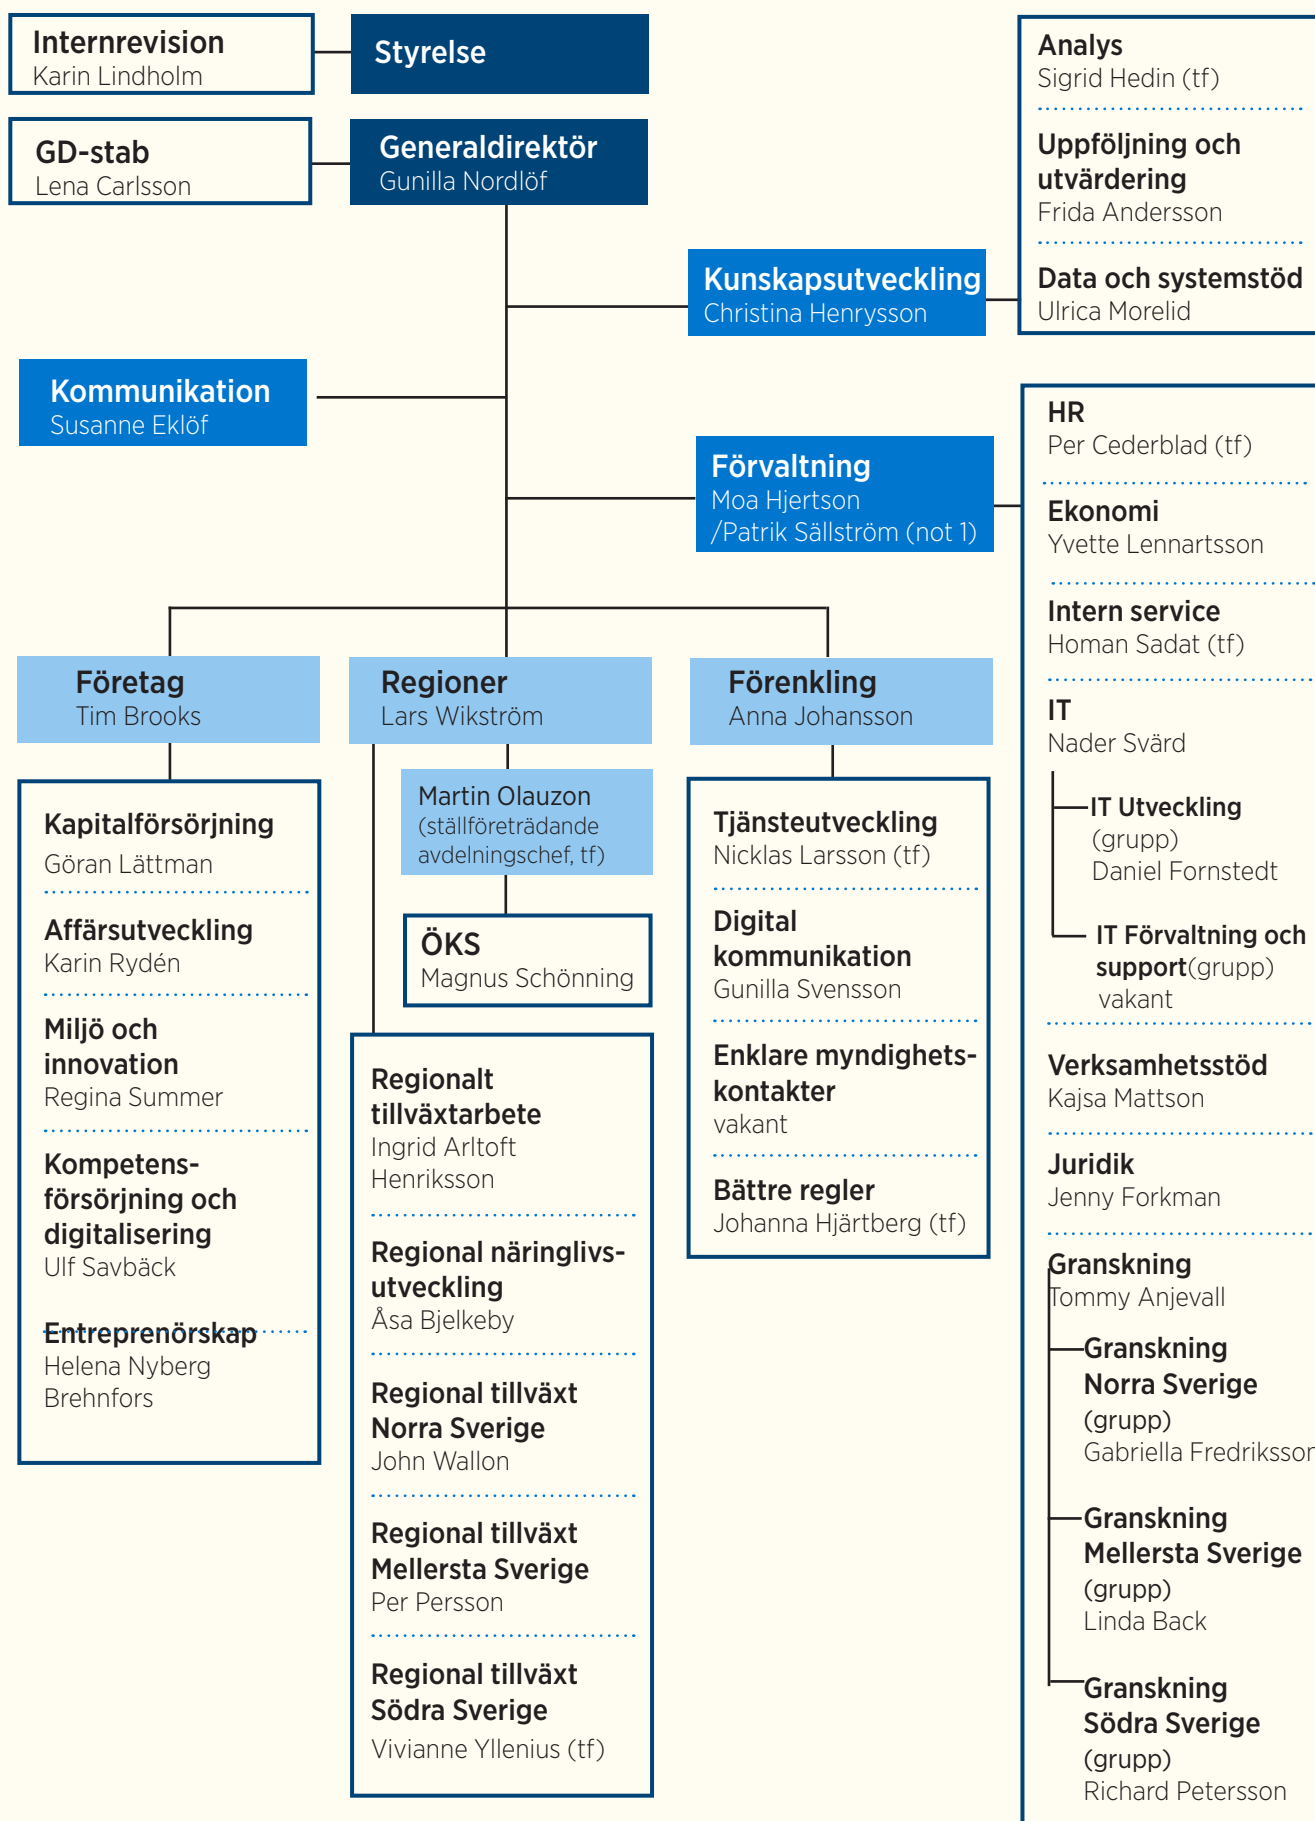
Internrevision
Karin Lindholm

Styrelse

GD-stab
Lena Carlsson

Generaldirektör
Gunilla Nordlöf

Analys
Sigrid Hedin (tf)

Uppföljning och utvärdering
Frida Andersson

Data och systemstöd
Ulrica Morelid

Kunskapsutveckling
Christina Henrysson

Kommunikation
Susanne Eklöf

Förvaltning
Moa Hjertson /Patrik Sällström (not 1)

HR
Per Cederblad (tf)

Ekonomi
Yvette Lennartsson

Intern service
Homan Sadat (tf)

IT
Nader Svärd

IT Utveckling (grupp)
Daniel Fornstedt

IT Förvaltning och support(grupp)
vakant

Verksamhetsstöd
Kajsa Mattson

Juridik
Jenny Forkman

Granskning
Tommy Anjevall

Granskning Norra Sverige (grupp)
Gabriella Fredriksson

Granskning Mellersta Sverige (grupp)
Linda Back

Granskning Södra Sverige (grupp)
Richard Petersson

Företag
Tim Brooks

Kapitalförsörjning
Göran Lättman

Affärsutveckling
Karin Rydén

Miljö och innovation
Regina Summer

Kompetensförsörjning och digitalisering
Ulf Savbäck

Entreprenörskap
Helena Nyberg Brehnfors

Regioner
Lars Wikström

Martin Olauzon
(ställföreträdande avdelningschef, tf)

ÖKS
Magnus Schönning

Regionalt tillväxtarbete
Ingrid Arltoft Henriksson

Regional näringlivsutveckling
Åsa Bjelkeby

Regional tillväxt Norra Sverige
John Wallon

Regional tillväxt Mellersta Sverige
Per Persson

Regional tillväxt Södra Sverige
Vivianne Yllenius (tf)

Förenkling
Anna Johansson

Tjänsteutveckling
Nicklas Larsson (tf)

Digital kommunikation
Gunilla Svensson

Enklare myndighetskontakter
vakant

Bättre regler
Johanna Hjärtberg (tf)